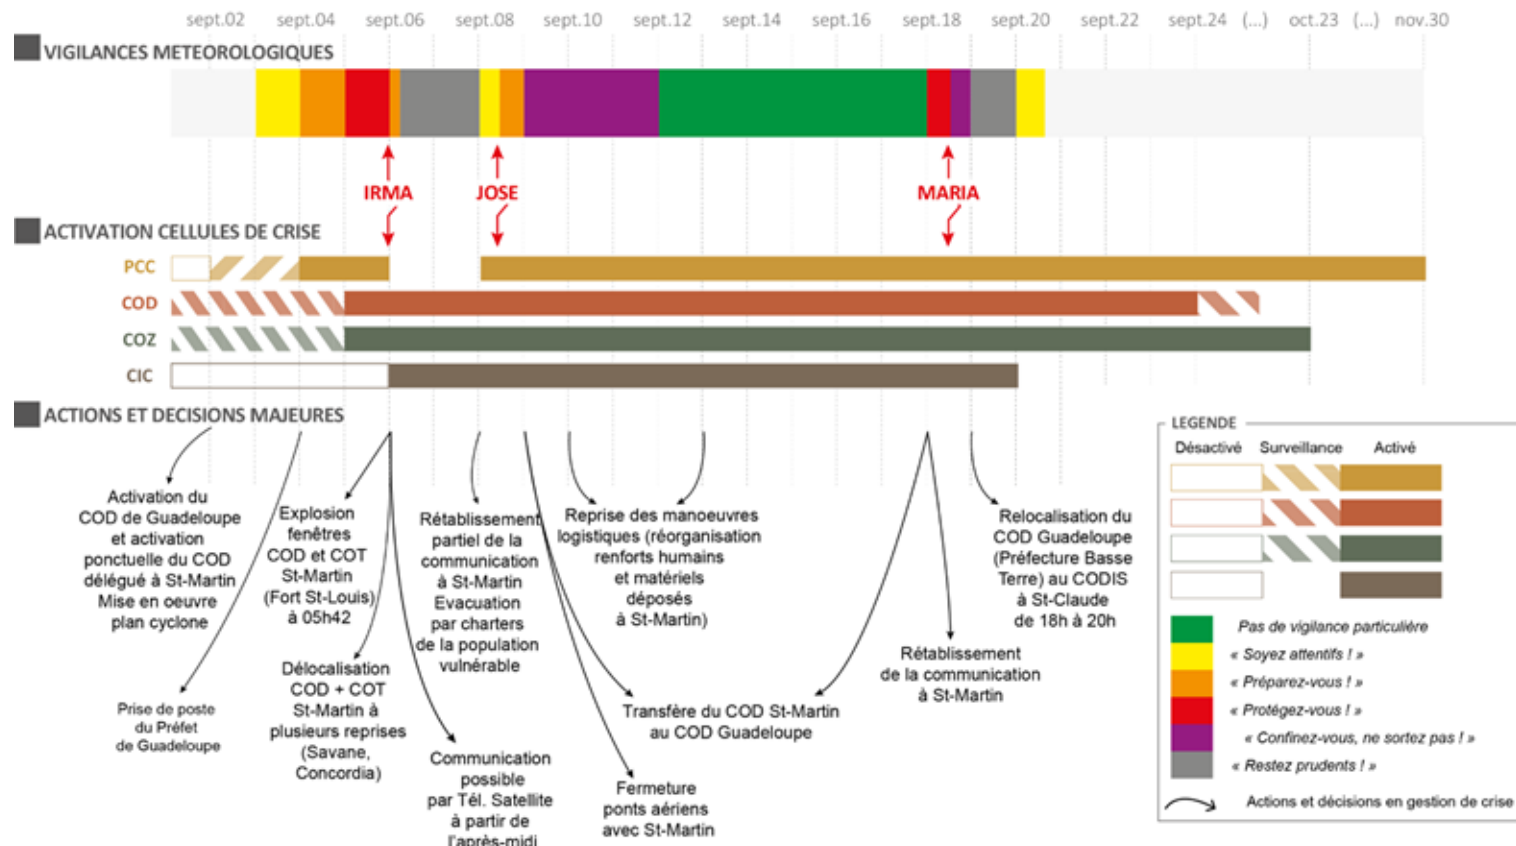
sept.02 sept.04 sept.06 sept.08 sept.10 sept.12 sept.14 sept.16 sept.18 sept.20 sept.22 sept.24 (...) oct.23 (...) nov.30

VIGILANCES METEOROLOGIQUES

IRMA JOSE MARIA

ACTIVATION CELLULES DE CRISE

PCC
COD
COZ
CIC

ACTIONS ET DECISIONS MAJEURES

Activation du COD de Guadeloupe et activation ponctuelle du COD délégué à St-Martin Mise en oeuvre plan cyclone

Prise de poste du Préfet de Guadeloupe

Explosion fenêtres COD et COT St-Martin (Fort St-Louis) à 05h42

Délocalisation COD + COT St-Martin à plusieurs reprises (Savane, Concordia)

Rétablissement partiel de la communication à St-Martin Evacuation par charters de la population vulnérable

Communication possible par Tél. Satellite à partir de l'après-midi

Reprise des manoeuvres logistiques (réorganisation renforts humains et matériels déposés à St-Martin)

Fermeture ponts aériens avec St-Martin

Transfère du COD St-Martin au COD Guadeloupe

Rétablissement de la communication à St-Martin

Relocalisation du COD Guadeloupe (Préfecture Basse Terre) au CODIS à St-Claude de 18h à 20h

LEGENDE
Désactivé Surveillance Activé

Pas de vigilance particulière
« Soyez attentifs ! »
« Préparez-vous ! »
« Protégez-vous ! »
« Confinez-vous, ne sortez pas ! »
« Restez prudents ! »
Actions et décisions en gestion de crise